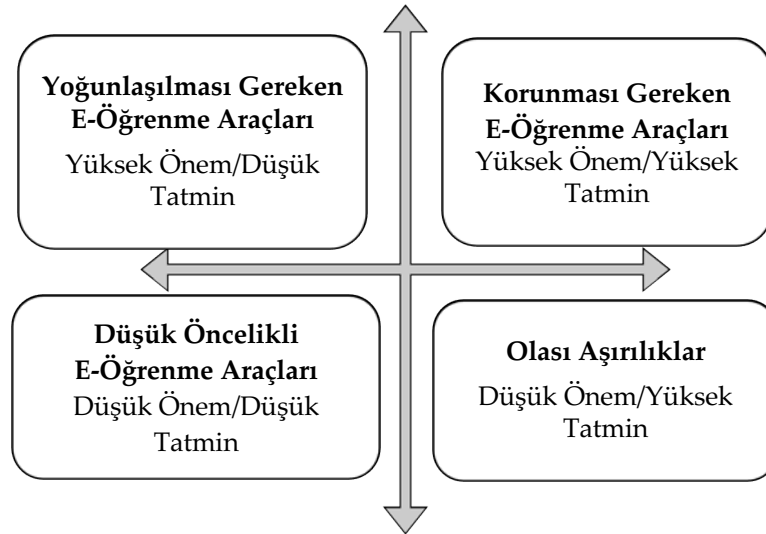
**Yoğunlaşılması Gereken E-Öğrenme Araçları**
Yüksek Önem/Düşük Tatmin

**Korunması Gereken E-Öğrenme Araçları**
Yüksek Önem/Yüksek Tatmin

**Düşük Öncelikli E-Öğrenme Araçları**
Düşük Önem/Düşük Tatmin

**Olası Aşırılıklar**
Düşük Önem/Yüksek Tatmin